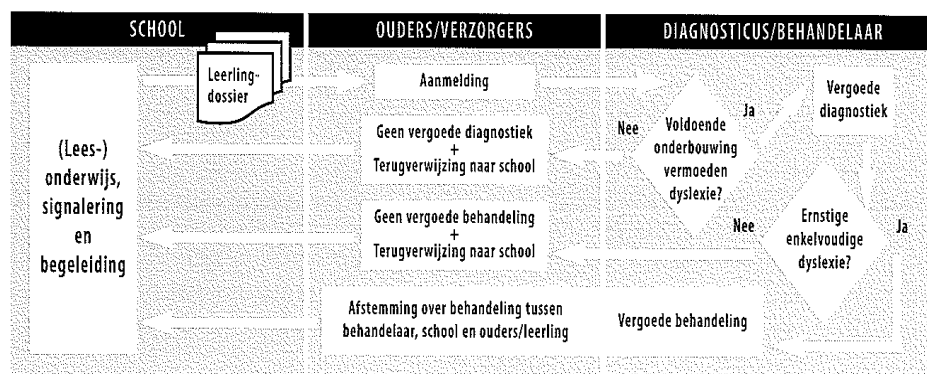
SCHOOL

OUDERS/VERZORGERS

DIAGNOSTICUS/BEHANDELAAR

(Lees-) onderwijs, signalering en begeleiding

Leerlingdossier

Aanmelding

Geen vergoede diagnostiek + Terugverwijzing naar school

Geen vergoede behandeling + Terugverwijzing naar school

Afstemming over behandeling tussen behandelaar, school en ouders/leerling

Nee

Voldoende onderbouwing vermoeden dyslexie?

Ja

Vergoede diagnostiek

Nee

Ernstige enkelvoudige dyslexie?

Ja

Vergoede behandeling